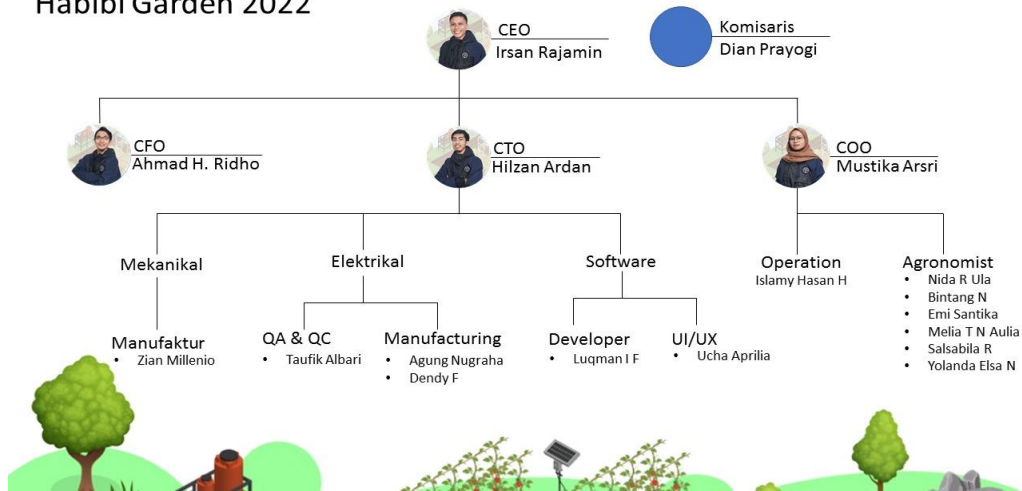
Habibi Garden 2022

CEO
Irsan Rajamin

Komisaris
Dian Prayogi

CFO
Ahmad H. Ridho

CTO
Hilzan Ardan

COO
Mustika Arsri

Mekanikal

Elektrikal

Software

Operation
Islamy Hasan H

Agronomist
• Nida R Ula
• Bintang N
• Emi Santika
• Melia T N Aulia
• Salsabila R
• Yolanda Elsa N

Manufaktur
• Zian Millenio

QA & QC
• Taufik Albari

Manufacturing
• Agung Nugraha
• Dendy F

Developer
• Luqman I F

UI/UX
• Ucha Aprilia